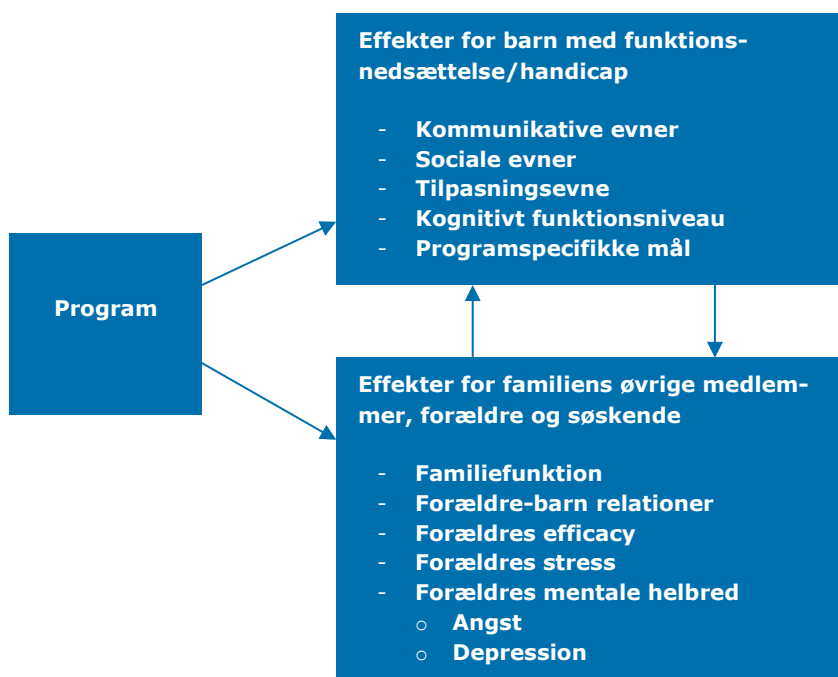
Effekter for barn med funktionsnedsættelse/handicap

- Kommunikative evner
- Sociale evner
- Tilpasningsevne
- Kognitivt funktionsniveau
- Programspecifikke mål

Program

Effekter for familiens øvrige medlemmer, forældre og søskende

- Familiefunktion
- Forældre-barn relationer
- Forældres efficacy
- Forældres stress
- Forældres mentale helbred
  - Angst
  - Depression